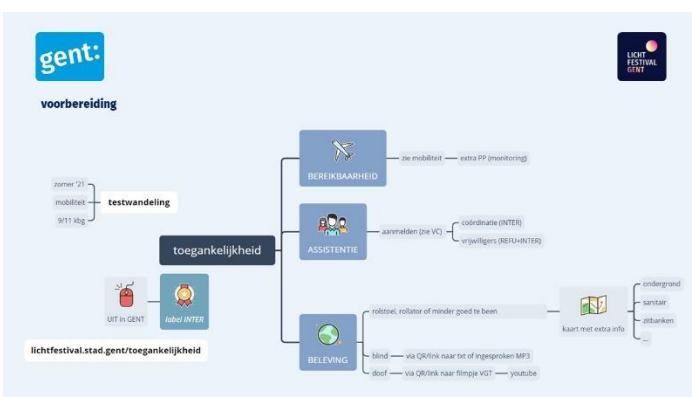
gent:

LICHT FESTIVAL GENT

voorbereiding

zomer '21
mobiliteit
9/11 kbg
testwandeling

toegankelijkheid

UIT in GENT
label INTER

lichtfestival.stad.gent/toegankelijkheid

BEREIKBAARHEID
zie mobiliteit
extra PP (monitoring)

ASSISTENTIE
aanmelden (zie VC)
coördinatie (INTER)
vrijwilligers (REFU+INTER)

BELEVING
rolstoel, rollator of minder goed te been
kaart met extra info
ondergrond
sanitair
zitbanken
...
blind
via QR/link naar txt of ingesproken MP3
doof
via QR/link naar filmpje VGT
youtube